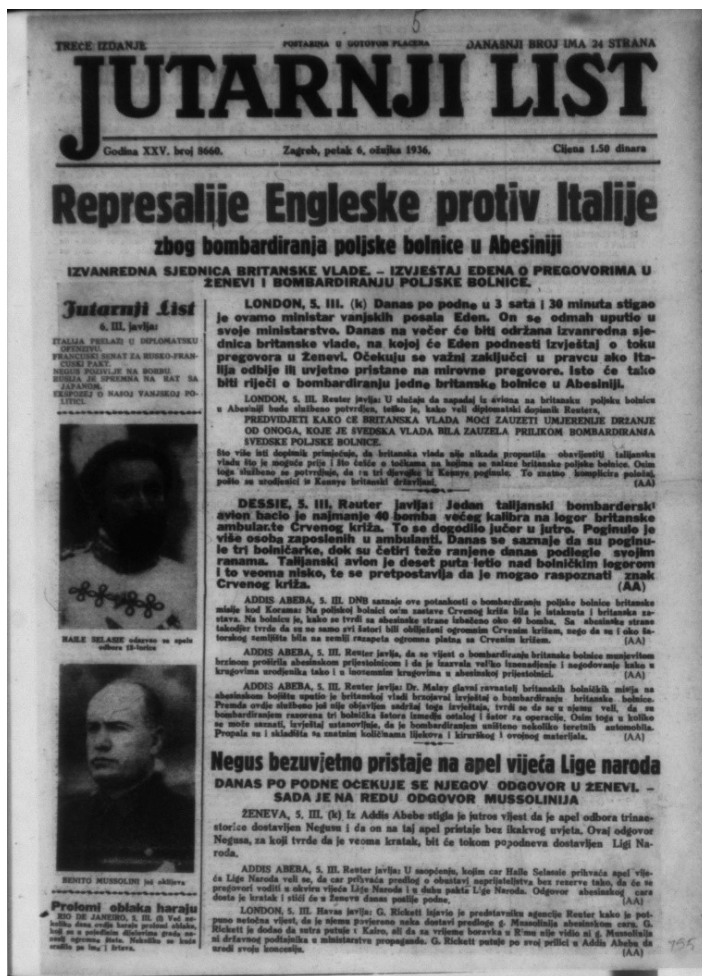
TREĆE IZDANJE

POŠTARINA U GOTOVOM PLAĆENA

DANASNJI BROJ IMA 24 STRANA

JUTARNJI LIST

Godina XXV. broj 8660.

Zagreb, petak 6. ožujka 1936.

Cijena 1.50 dinara

Represalije Engleske protiv Italije

zbog bombardiranja poljske bolnice u Abesiniji

IZVANREDNA SJEDNICA BRITANSKE VLADE. – IZVJEŠTAJ EDENA O PREGOVORIMA U ŽENEVI I BOMBARDIRANJU POLJSKE BOLNICE.

Jutarnji List
6. III. javlja:

ITALIJA PRELAZI U DIPLOMATSKU OFENZIVU.
FRANCUSKI SENAT ZA RUSKO-FRANCUSKI PAKT.
NEGUS POZIVLJE NA BORBU.
RUSIJA JE SPREMNA NA RAT SA JAPANOM.
EKSPOZEJ O NAŠOJ VANJSKOJ POLITICI.

LONDON, 5. III. (k) Danas po podne u 3 sata i 30 minuta stigao je ovamo ministar vanjskih posala Eden. On se odmah uputio u svoje ministarstvo. Danas na večer će biti održana izvanredna sjednica britanske vlade, na kojoj će Eden podnesti izvještaj o toku pregovora u Ženevi. Očekuju se važni zaključci u pravcu ako Italija odbije ili uvjetno pristane na mirovne pregovore. Isto će tako biti riječi o bombardiranju jedne britanske bolnice u Abesiniji.

LONDON, 5. III. Reuter javlja: U slučaju da napadaj iz aviona na britansku poljsku bolnicu u Abesiniji bude službeno potvrđen, teško je, kako veli diplomatski dopisnik Reutera,

PREDVIDJETI KAKO ĆE BRITANSKA VLADA MOĆI ZAUZETI UMJERENIJE DRŽANJE OD ONOGA, KOJE JE SVEDSKA VLADA BILA ZAUZELA PRILIKOM BOMBARDIRANJA SVEDSKE POLJSKE BOLNICE.

Što više isti dopisnik primjećuje, da britanska vlada nije nikada propustila obavijestiti talijansku vladu što je moguće prije i što češće o točkama na kojima se nalaze britanske poljske bolnice. Osim toga službeno se potvrđuje, da su tri doktora iz Kenye poginula. To znatno komplicira položaj, pošto su stadionici u Kenyu britanski državljani. (AA)

DESSIE, 5. III. Reuter javlja: Jedan talijanski bombarderski avion bacio je najmanje 40 bomba većeg kalibra na logor britanske ambulante Crvenog križa. To se dogodilo jučer u jutro. Poginulo je više osoba zaposlenih u ambulanti. Danas se saznaje da su poginule tri bolničarke, dok su četiri teže ranjene danas podlegle svojim ranama. Talijanski avion je deset puta letio nad bolničkim logorom i to veoma nisko, te se pretpostavlja da je mogao raspoznati znak Crvenog križa. (AA)

ADDIS ABEBA, 5. III. DNB saznaje ovo potanosti o bombardiranju poljske bolnice britanske misije kod Korama: Na poljskoj bolnici osim zastave Crvenog križa bila je istaknuta i britanska zastava. Na bolnicu je, kako se tvrdi sa abesinske strane, bačeno oko 40 bomba. Sa abesinske strane također tvrde da su na same svi šatori bili obilježeni ogromnim Crvenim križem, nego da se i oko šatora na zemlji razapeta ogromna platna sa Crvenim križem. (AA)

ADDIS ABEBA, 5. III. Reuter javlja, da se vijest o bombardiranju britanske bolnice munjevitom brzinom proširila abesinskom prijestolnicom i da je izazvala veliko iznenađenje i negodovanje kako u krugovima urođenika tako i u inozemnim krugovima u abesinskoj prijestolnici. (AA)

ADDIS ABEBA, 5. III. Reuter javlja: Dr. Maley glavni ravnatelj britanskih bolničkih mista na abesinskom bojištu upatio je britanskoj vladi brzojavni izvještaj o bombardiranju britanske bolnice. Prema ovdje službeno još nije objavljen sadržaj toga izvještaja, tvrdi se da se u njemu veli, da su bombardiranjem razorena tri bolnička šatora između ostalog i šator za operacije. Osim toga u koliko se može saznati, izvještaj ustanovljuje, da je bombardiranjem uništeno nekoliko terenih automobila. Propala su i skladišta sa znatnim količinama lijekova i kirurškog i ovojnog materijala. (AA)

HAILE SELASIE odlazeće na apelu odbora 13-torice

BENITO MUSSOLINI još oklijeva

Prolomi oblaka haraju
RIO DE JANEIRO, 5. III. (k) Već nekoliko dana ovdje haraju prolomi oblaka, koji su u posljednje dvadeset grada nanesli ogromnu štetu. Nekoliko se kuća srušilo pa ima i žrtava.

Negus bezuvjetno pristaje na apel vijeća Lige naroda

DANAS PO PODNE OČEKUJE SE NJEGOV ODGOVOR U ŽENEVI. – SADA JE NA REDU ODGOVOR MUSSOLINIJA

ŽENEVA, 5. III. (k) Iz Addis Abebe stigla je jutros vijest da je apel odbora trinaestorice dostavljen Negusu i da on na taj apel pristaje bez ikakvog uvjeta. Ovaj odgovor Negusa, za koji tvrde da je veoma kratak, bit će tokom popodneva dostavljen Ligi Naroda.

ADDIS ABEBA, 5. III. Reuter javlja: U saopćenju, kojim car Haile Selassie prihvaća apel vijeća Lige Naroda veli se, da car prihvaća prijedlog o obustavi neprijateljstva bez rezerve tako, da će te pregovori voditi u okviru vijeća Lige Naroda i u duhu pakta Lige Naroda. Odgovor abesinskog cara dosta je kratak i stići će u Ženevu danas poslije podne. (AA)

LONDON, 5. III. Havas javlja: G. Rickett izjavio je predstavniku agencije Reuter kako je potpuno netočna vijest, da je njemu pružena neka dostavi prodaje g. Mussolinija abesinskom caru. G. Rickett je dodao da sutra putuje u Kairo, ali da za vrijeme boravka u Rimu nije vidio ni g. Mussolinija ni državnog podtajnika u ministarstvu propagande. G. Rickett putuje po svoj prilici u Addis Abebu da uredi svoju koncesiju. (AA)

455